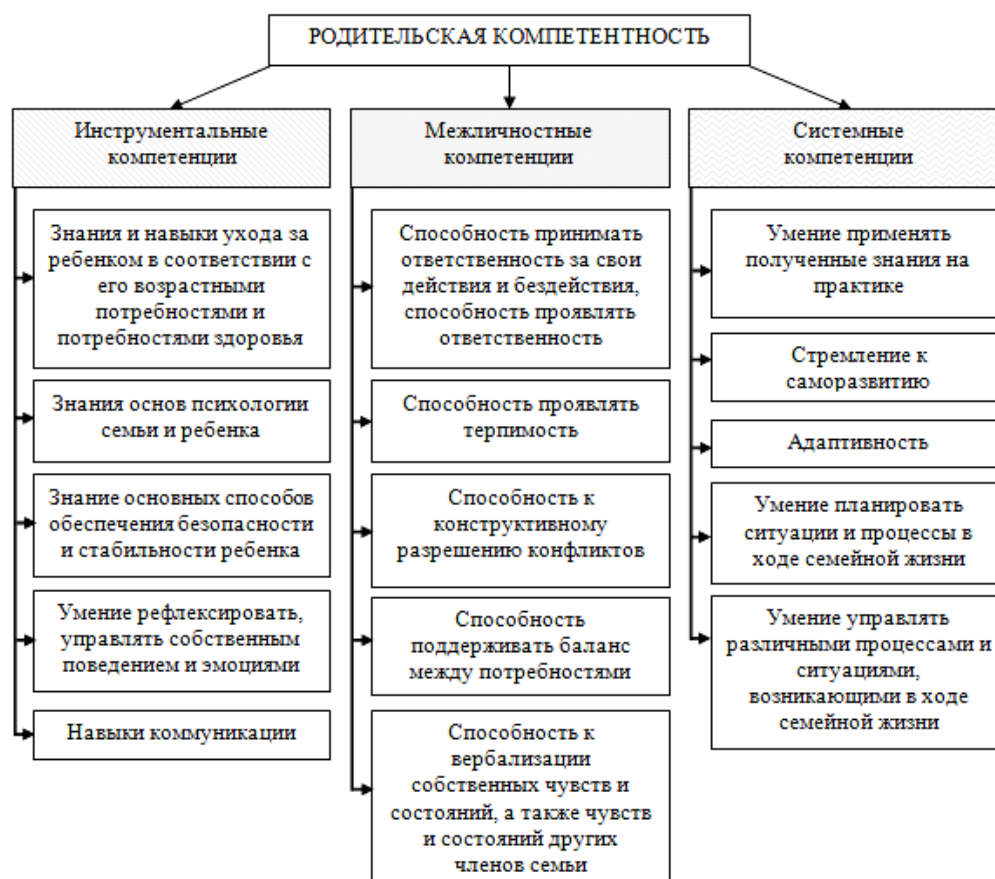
РОДИТЕЛЬСКАЯ КОМПЕТЕНТНОСТЬ

Инструментальные компетенции

Знания и навыки ухода за ребенком в соответствии с его возрастными потребностями и потребностями здоровья

Знания основ психологии семьи и ребенка

Знание основных способов обеспечения безопасности и стабильности ребенка

Умение рефлексировать, управлять собственным поведением и эмоциями

Навыки коммуникации

Межличностные компетенции

Способность принимать ответственность за свои действия и бездействия, способность проявлять ответственность

Способность проявлять терпимость

Способность к конструктивному разрешению конфликтов

Способность поддерживать баланс между потребностями

Способность к вербализации собственных чувств и состояний, а также чувств и состояний других членов семьи

Системные компетенции

Умение применять полученные знания на практике

Стремление к саморазвитию

Адаптивность

Умение планировать ситуации и процессы в ходе семейной жизни

Умение управлять различными процессами и ситуациями, возникающими в ходе семейной жизни